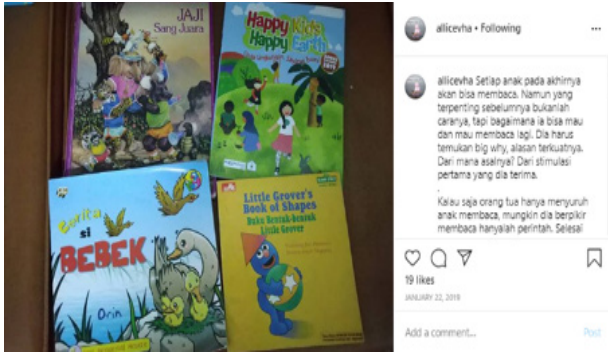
JAJI
Sang Juara

Happy Kids Happy Earth

Berita si BEBEK

Orin

Little Grover's Book of Shapes
Buku Bentuk-bentuk Little Grover

allicevha • Following

allicevha Setiap anak pada akhirnya akan bisa membaca. Namun yang terpenting sebelumnya bukanlah caranya, tapi bagaimana ia bisa mau dan mau membaca lagi. Dia harus temukan big why, alasan terkuatnya. Dari mana asalnya? Dari stimulasi pertama yang dia terima.
.
Kalau saja orang tua hanya menyuruh anak membaca, mungkin dia berpikir membaca hanyalah perintah. Selesai

19 likes
JANUARY 22, 2019

Add a comment...
Post